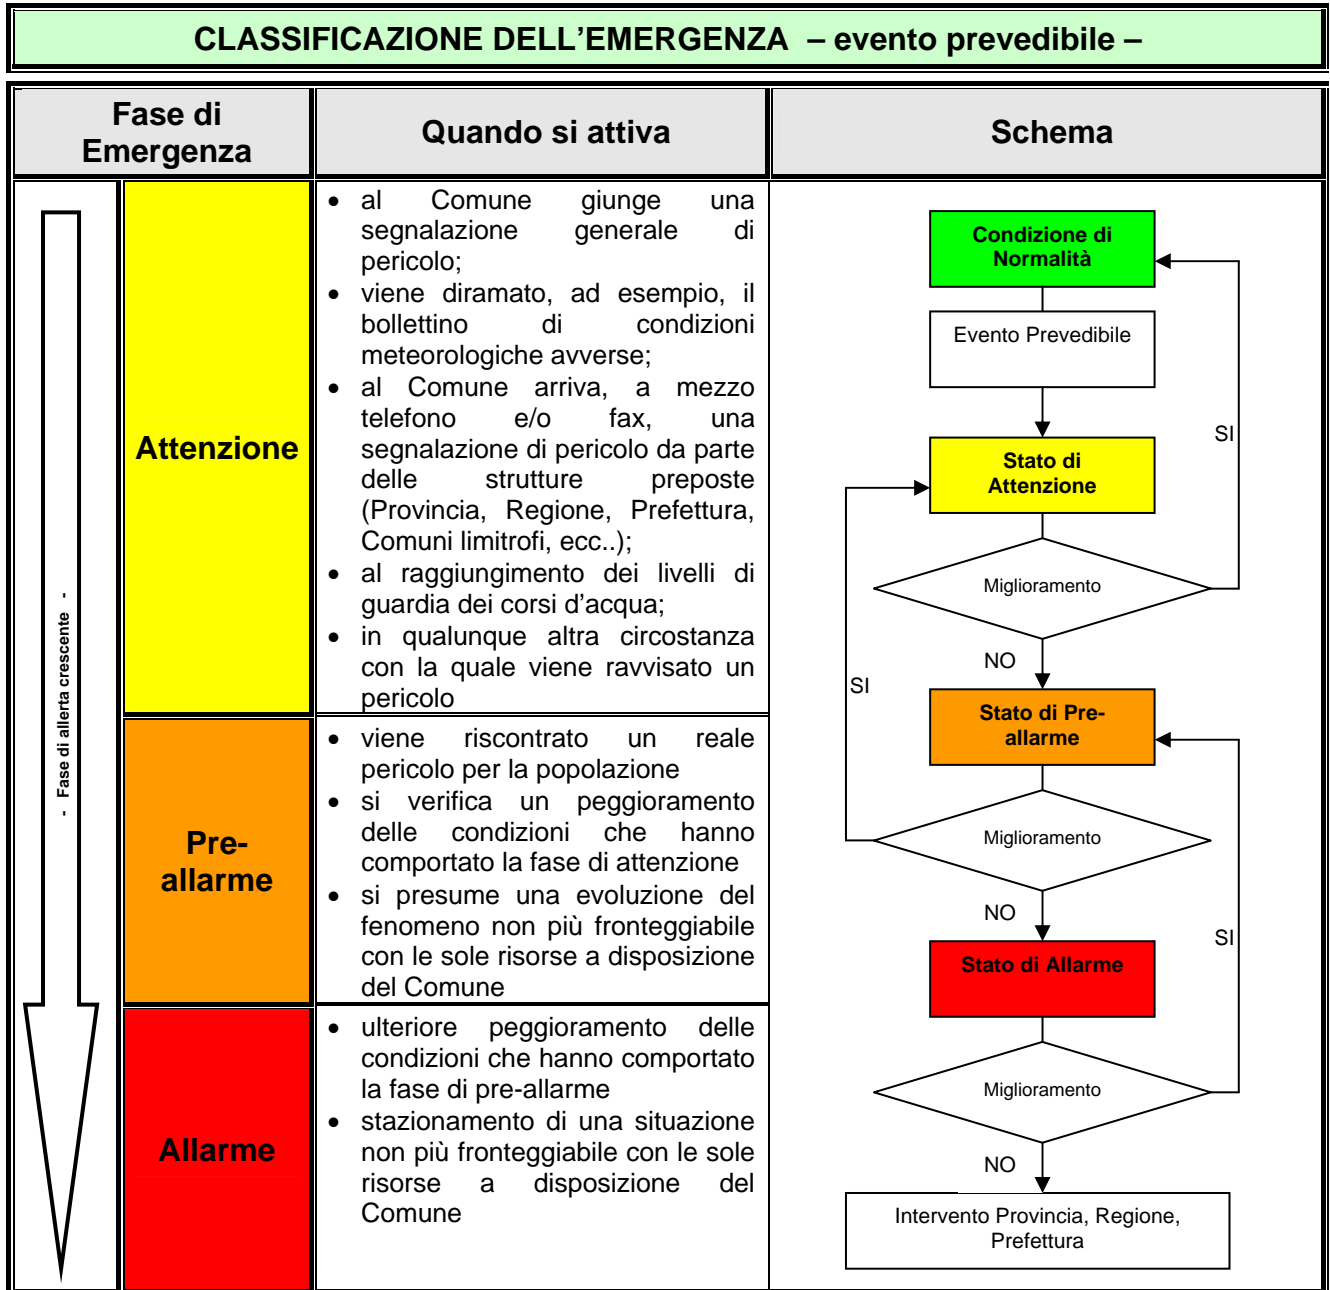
CLASSIFICAZIONE DELL'EMERGENZA – evento prevedibile –

| Fase di Emergenza | | Quando si attiva | Schema |
|---|---|---|---|
| - Fase di allerta crescente - | Attenzione | • al Comune giunge una segnalazione generale di pericolo; • viene diramato, ad esempio, il bollettino di condizioni meteorologiche avverse; • al Comune arriva, a mezzo telefono e/o fax, una segnalazione di pericolo da parte delle strutture preposte (Provincia, Regione, Prefettura, Comuni limitrofi, ecc..); • al raggiungimento dei livelli di guardia dei corsi d'acqua; • in qualunque altra circostanza con la quale viene ravvisato un pericolo | |
| | Pre-allarme | • viene riscontrato un reale pericolo per la popolazione • si verifica un peggioramento delle condizioni che hanno comportato la fase di attenzione • si presume una evoluzione del fenomeno non più fronteggiabile con le sole risorse a disposizione del Comune | |
| | Allarme | • ulteriore peggioramento delle condizioni che hanno comportato la fase di pre-allarme • stazionamento di una situazione non più fronteggiabile con le sole risorse a disposizione del Comune | |

Condizione di Normalità
Evento Prevedibile
SI
Stato di Attenzione
Miglioramento
NO
SI
Stato di Pre-allarme
Miglioramento
NO
SI
Stato di Allarme
Miglioramento
NO
Intervento Provincia, Regione, Prefettura